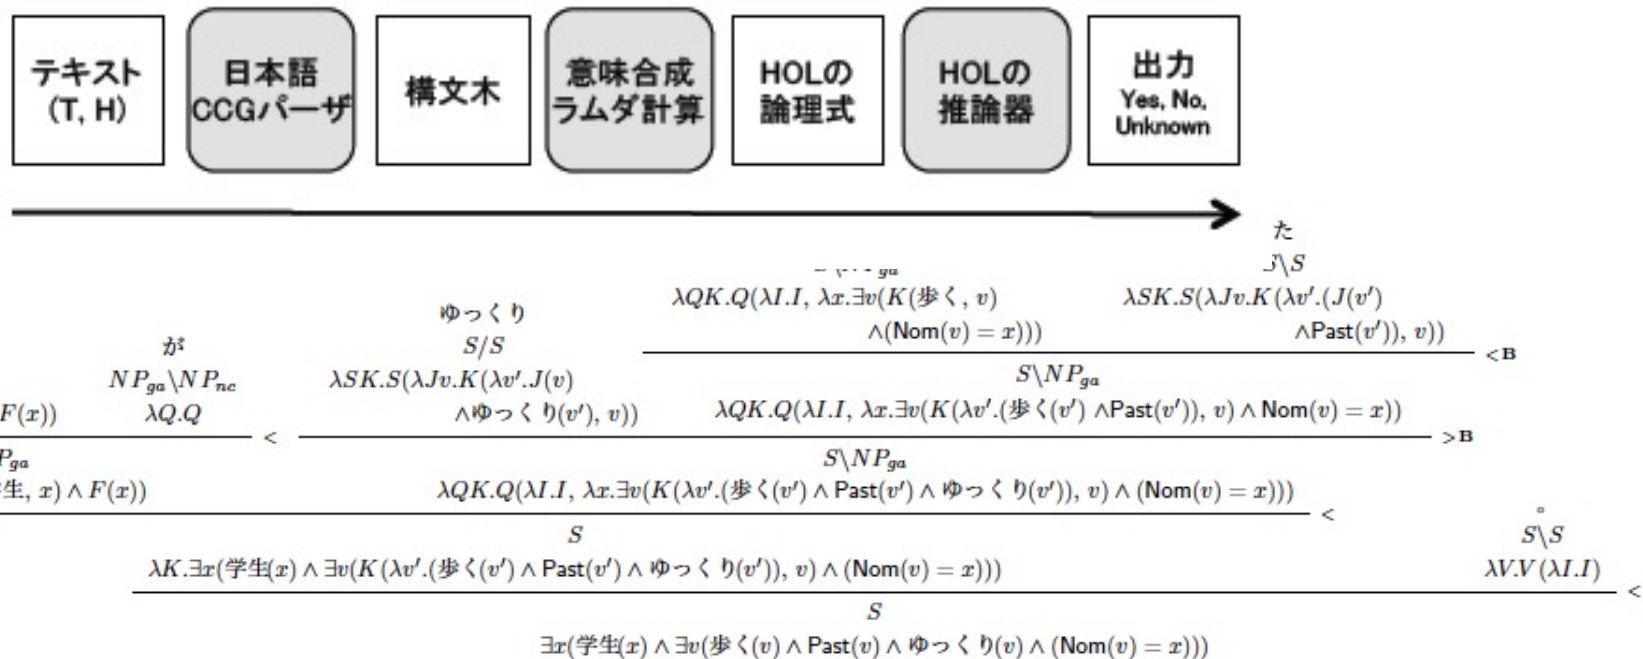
テキスト (T, H)

日本語 CCGパーザ

構文木

意味合成 ラムダ計算

HOLの 論理式

HOLの 推論器

出力 Yes, No, Unknown

た
$S\backslash S$
$\lambda SK.S(\lambda Jv.K(\lambda v'.(J(v') \wedge \mathrm{Past}(v')), v))$

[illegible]
$\lambda QK.Q(\lambda I.I, \lambda x.\exists v(K(歩く, v) \wedge (\mathrm{Nom}(v) = x)))$

$<B$

$S\backslash NP_{ga}$
$\lambda QK.Q(\lambda I.I, \lambda x.\exists v(K(\lambda v'.(歩く(v') \wedge \mathrm{Past}(v')), v) \wedge \mathrm{Nom}(v) = x))$

ゆっくり
$S/S$
$\lambda SK.S(\lambda Jv.K(\lambda v'.J(v) \wedge ゆっくり(v'), v))$

$>B$

が
$NP_{ga}\backslash NP_{nc}$
$\lambda Q.Q$

$F(x))$

$<$

$P_{ga}$
生, $x) \wedge F(x))$

$S\backslash NP_{ga}$
$\lambda QK.Q(\lambda I.I, \lambda x.\exists v(K(\lambda v'.(歩く(v') \wedge \mathrm{Past}(v') \wedge ゆっくり(v')), v) \wedge (\mathrm{Nom}(v) = x)))$

$<$

$S$
$\lambda K.\exists x(学生(x) \wedge \exists v(K(\lambda v'.(歩く(v') \wedge \mathrm{Past}(v') \wedge ゆっくり(v')), v) \wedge (\mathrm{Nom}(v) = x)))$

。
$S\backslash S$
$\lambda V.V(\lambda I.I)$

$<$

$S$
$\exists x(学生(x) \wedge \exists v(歩く(v) \wedge \mathrm{Past}(v) \wedge ゆっくり(v) \wedge (\mathrm{Nom}(v) = x)))$